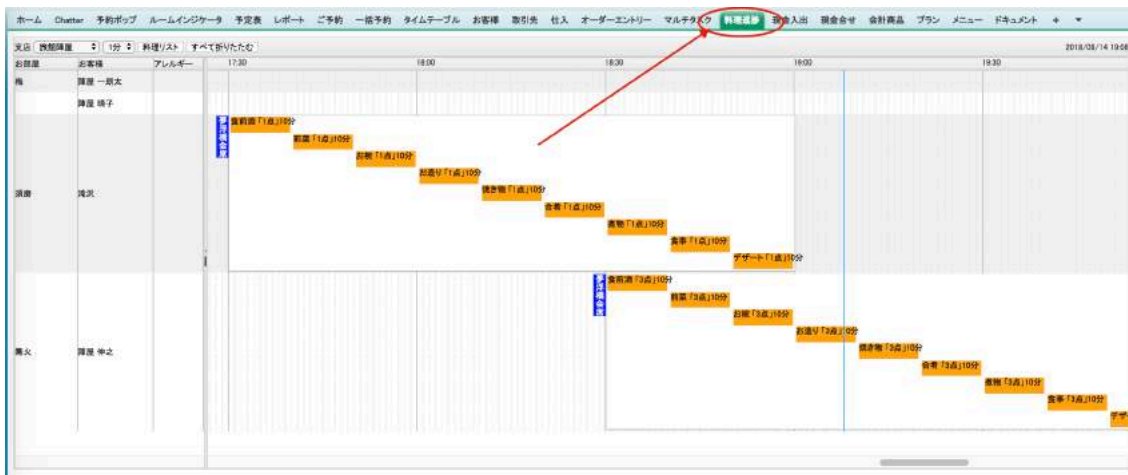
ホーム Chatter 予約ポップ ルームインジケータ 予定表 レポート ご予約 一括予約 タイムテーブル お客様 取引先 仕入 オーダーエントリー マルチタスク 料理進捗 現金入出 現金合せ 会計商品 プラン メニュー ドキュメント + ▼

支店 旅館陣屋 1分 料理リスト すべて折りたたむ 2018/08/14 19:08

| お部屋 | お客様 | アレルギー | 17:30 | 18:00 | 18:30 | 19:00 | 19:30 |
|---|---|---|---|---|---|---|---|
| 梅 | 陣屋 一朗太 | | | | | | |
| | 陣屋 晴子 | | | | | | |
| 須磨 | 滝沢 | | | | | | |
| 萬火 | 陣屋 伸之 | | | | | | |

夢浮橋会席 食前酒「1点」10分 前菜「1点」10分 お椀「1点」10分 お造り「1点」10分 焼き物「1点」10分 合者「1点」10分 煮物「1点」10分 食事「1点」10分 デザート「1点」10分

夢浮橋会席 食前酒「3点」10分 前菜「3点」10分 お椀「3点」10分 お造り「3点」10分 焼き物「3点」10分 合者「3点」10分 煮物「3点」10分 食事「3点」10分 デザ